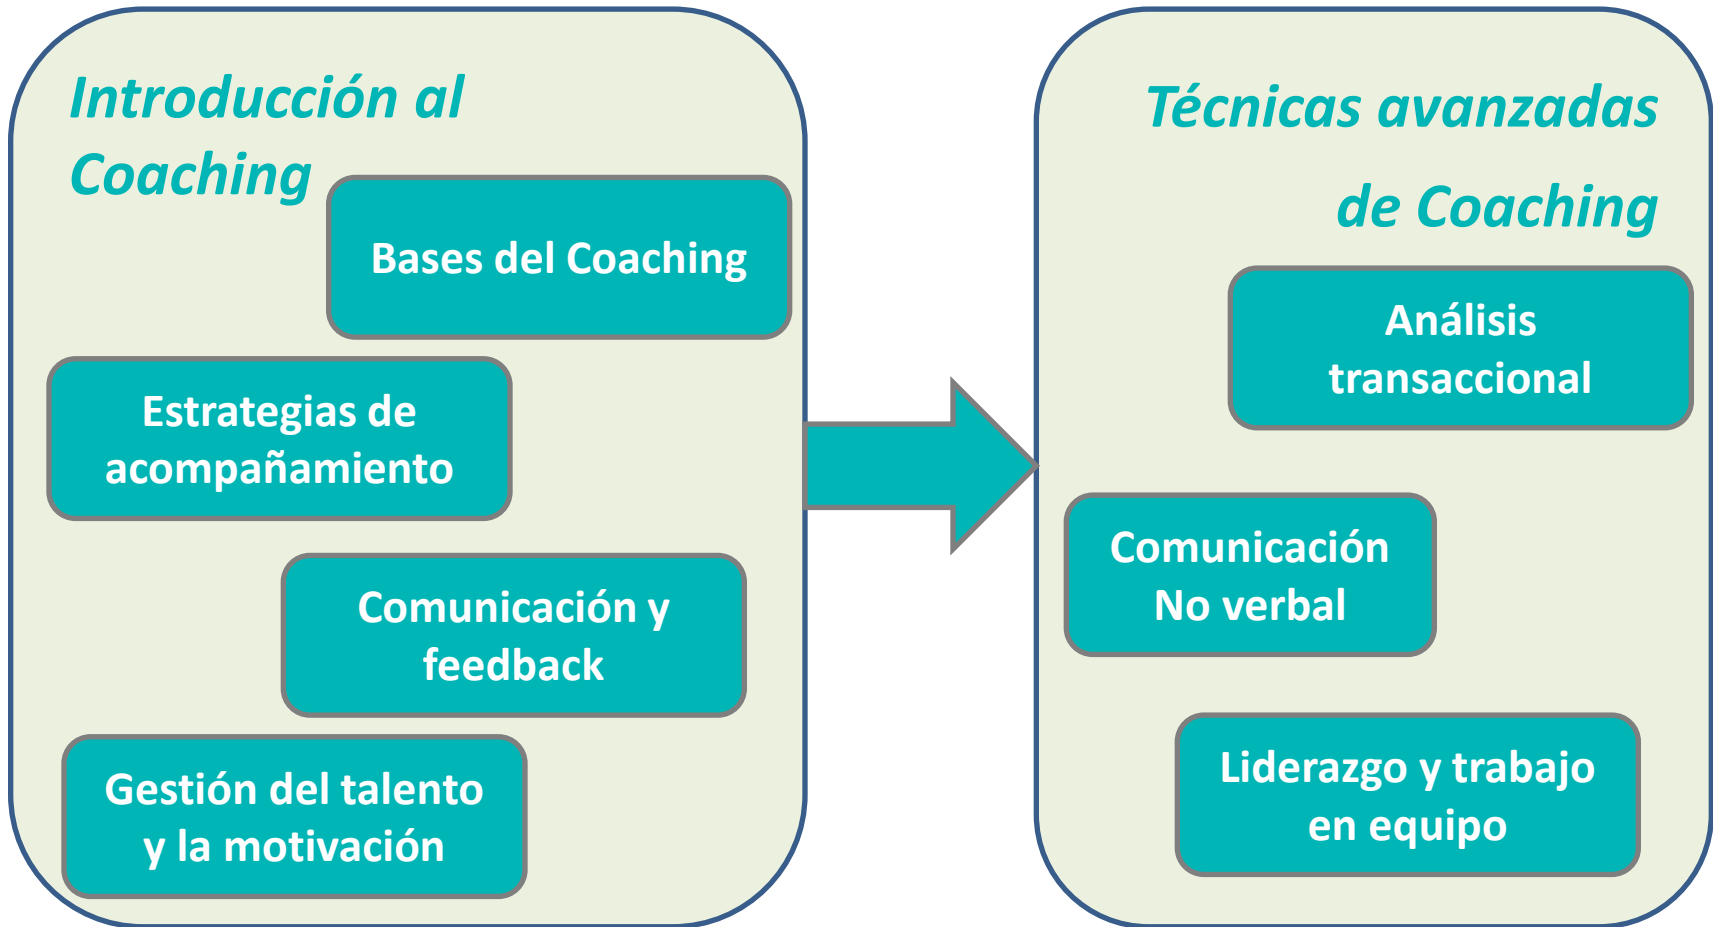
Introducción al Coaching

Bases del Coaching

Estrategias de acompañamiento

Comunicación y feedback

Gestión del talento y la motivación

Técnicas avanzadas de Coaching

Análisis transaccional

Comunicación No verbal

Liderazgo y trabajo en equipo